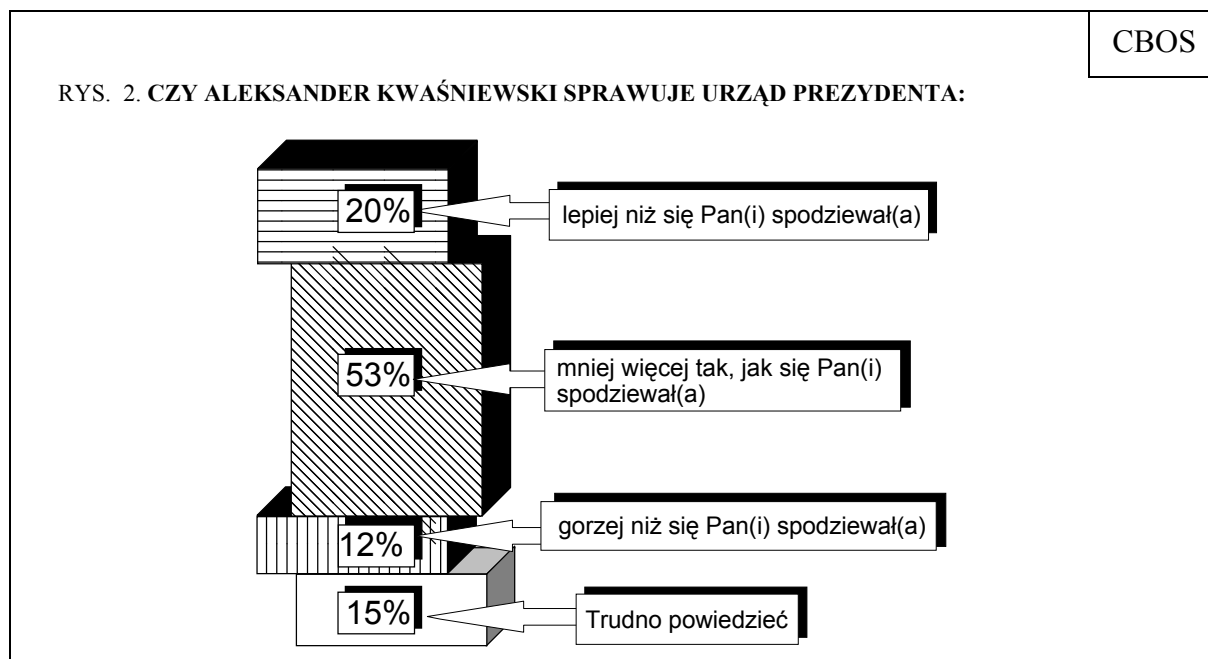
CBOS

RYS. 2. **CZY ALEKSANDER KWAŚNIEWSKI SPRAWUJE URZĄD PREZYDENTA:**

20%
lepiej niż się Pan(i) spodziewał(a)

53%
mniej więcej tak, jak się Pan(i) spodziewał(a)

12%
gorzej niż się Pan(i) spodziewał(a)

15%
Trudno powiedzieć